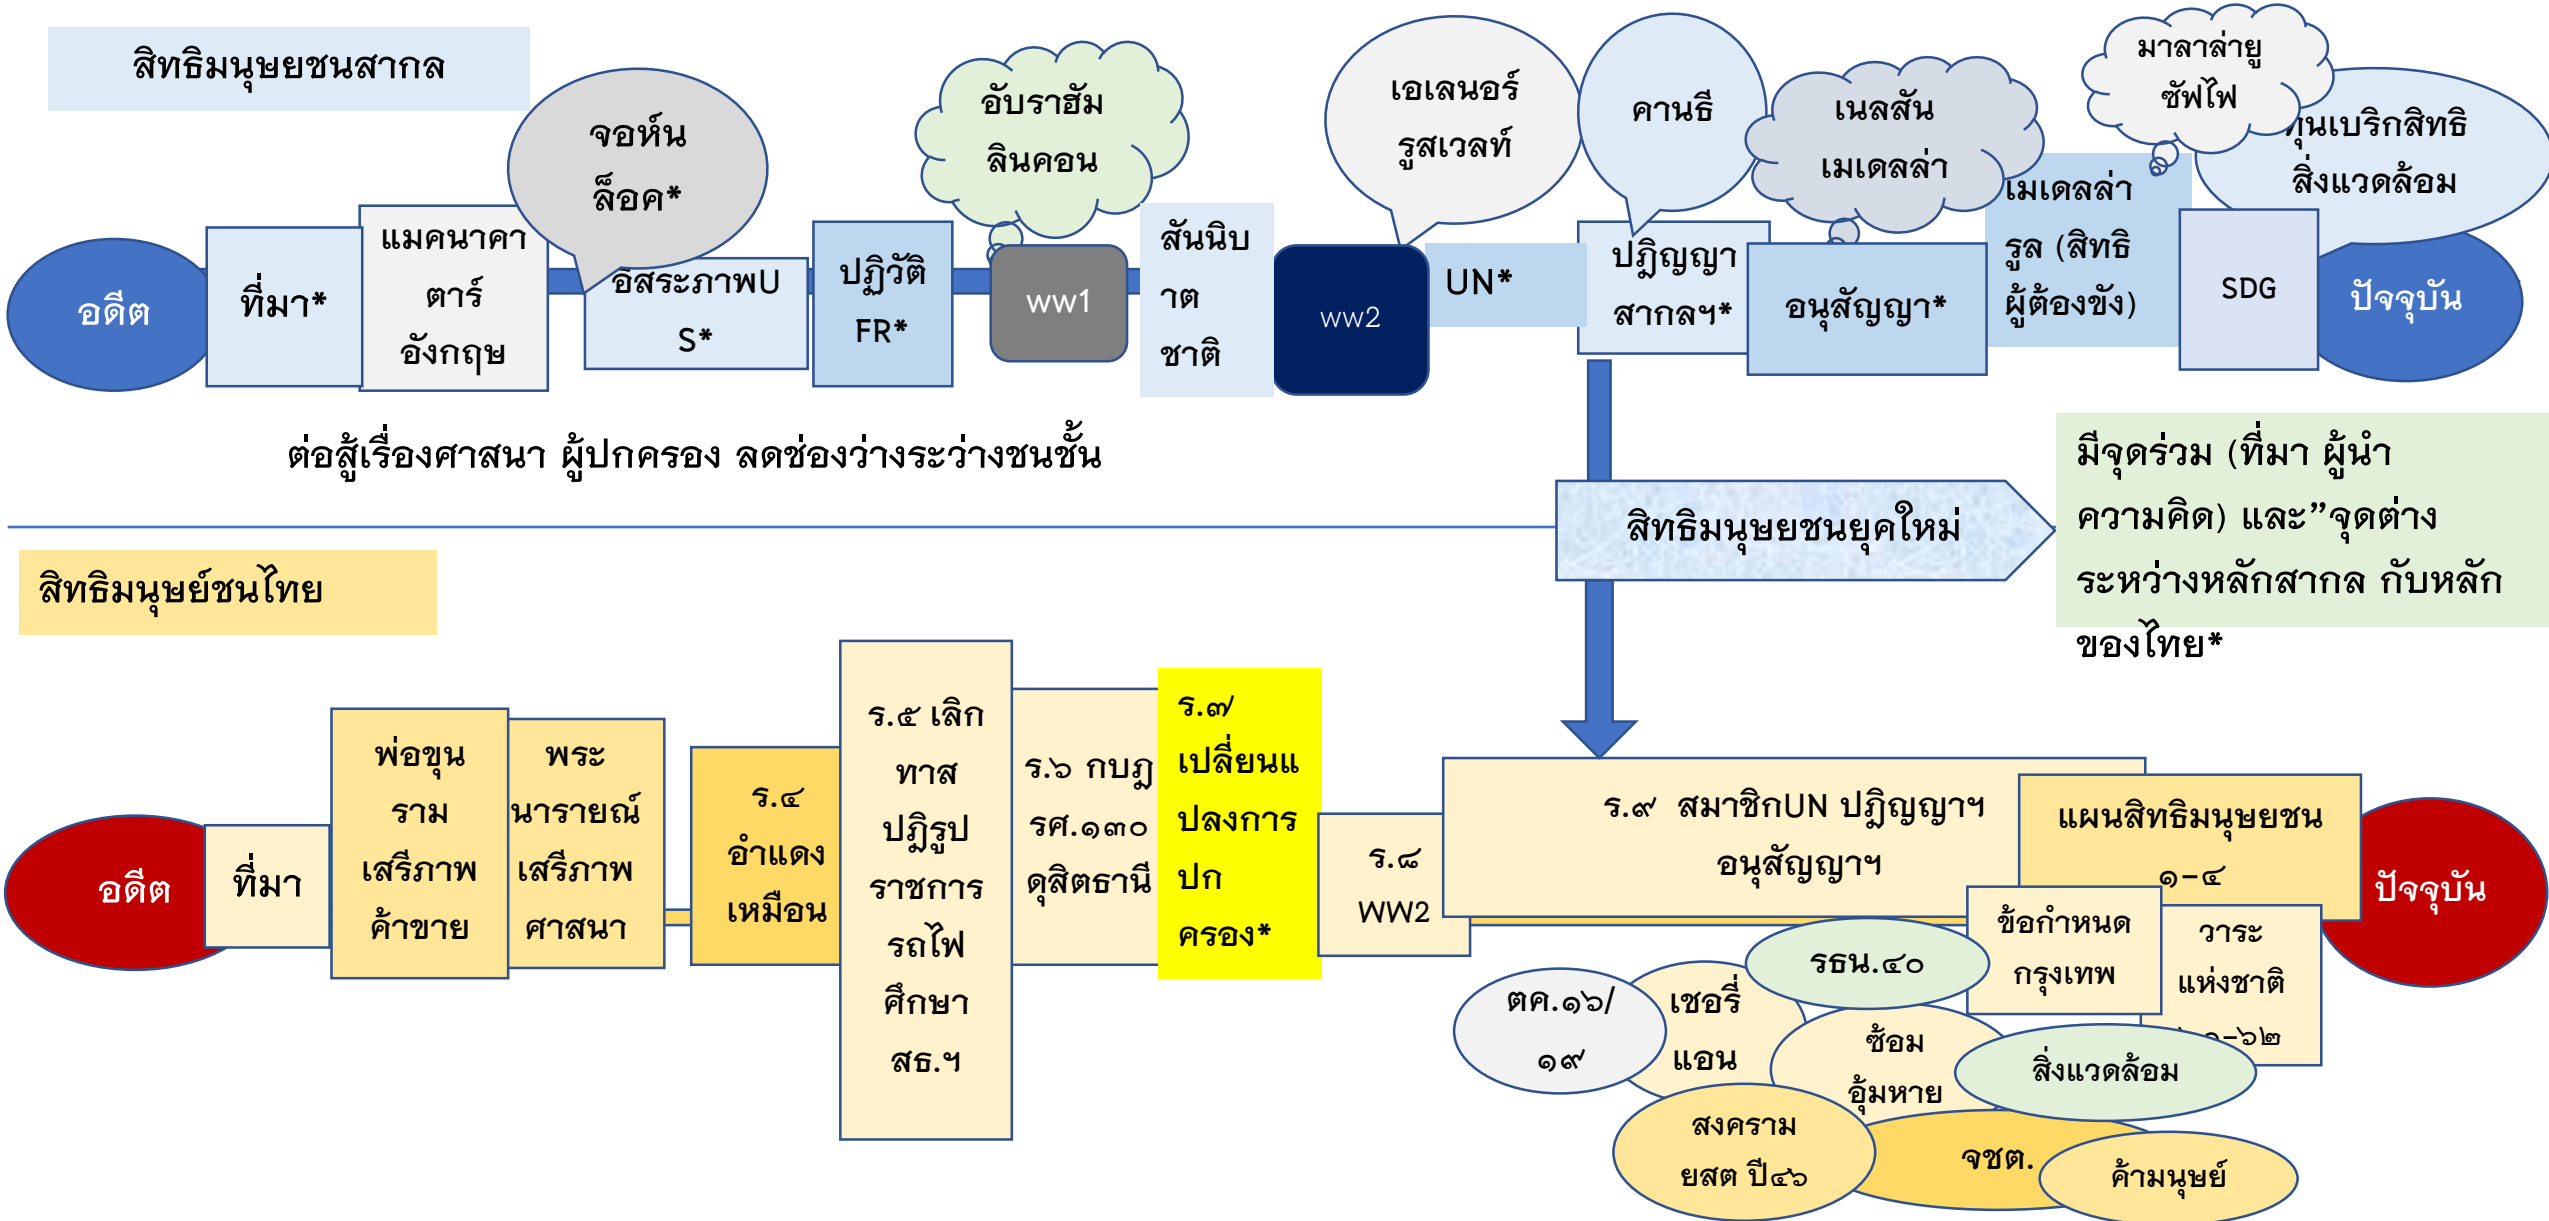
สิทธิมนุษยชนสากล

อดีต

ที่มา*

แมคนาคาตาร์ อังกฤษ

จอห์น ล็อค*

อิสระภาพUS*

ปฏิวัติ FR*

อับราฮัม ลินคอน

ww1

สันนิบาตชาติ

ww2

เอเลนอร์ รูสเวลท์

UN*

คานธี

ปฏิญญาสากลฯ*

เนลสัน เมเดลล่า

อนุสัญญา*

มาลาล่ายูซัฟไฟ

เมเดลล่า รูล (สิทธิผู้ต้องขัง)

SDG

ทุนเบริกสิทธิ สิ่งแวดล้อม

ปัจจุบัน

ต่อสู้เรื่องศาสนา ผู้ปกครอง ลดช่องว่างระว่างชนชั้น

สิทธิมนุษยชนยุคใหม่

มีจุดร่วม (ที่มา ผู้นำ ความคิด) และ”จุดต่าง ระหว่างหลักสากล กับหลักของไทย*

สิทธิมนุษย์ชนไทย

อดีต

ที่มา

พ่อขุนราม เสรีภาพ ค้าขาย

พระนารายณ์ เสรีภาพ ศาสนา

ร.๔ อำแดงเหมือน

ร.๕ เลิกทาส ปฏิรูปราชการ รถไฟ ศึกษา สธ.ฯ

ร.๖ กบฏ รศ.๑๓๐ ดุสิตธานี

ร.๗/ เปลี่ยนแปลงการปกครอง*

ร.๘ WW2

ร.๙ สมาชิกUN ปฏิญญาฯ อนุสัญญาฯ

แผนสิทธิมนุษยชน ๑-๔

ปัจจุบัน

ข้อกำหนดกรุงเทพ

วาระแห่งชาติ ๑-๖๒

รธน.๔๐

ตค.๑๖/๑๙

เชอรี่แอน

ซ้อมอุ้มหาย

สิ่งแวดล้อม

สงครามยสต ปี๔๖

จชต.

ค้ามนุษย์